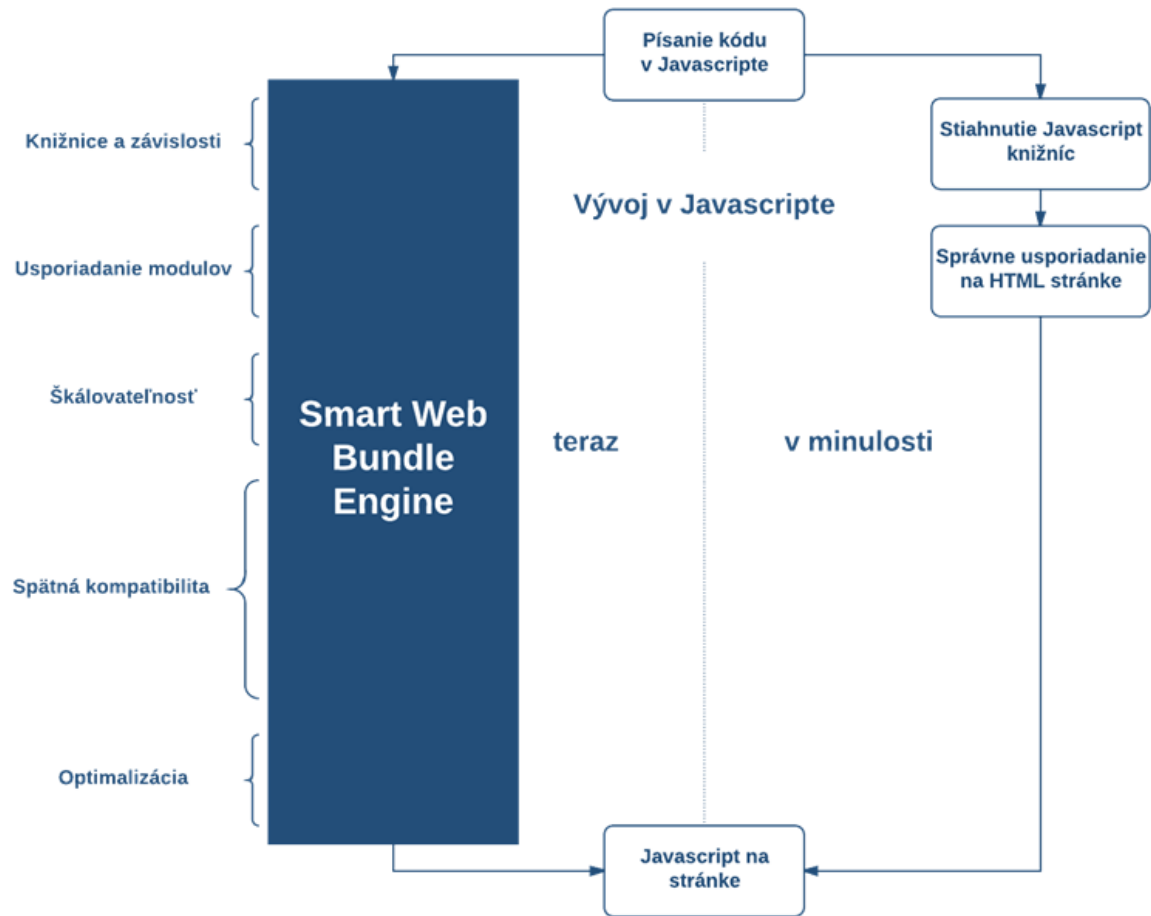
Písanie kódu v Javascripte

Knižnice a závislosti

Stiahnutie Javascript knižníc

Vývoj v Javascripte

Usporiadanie modulov

Správne usporiadanie na HTML stránke

Škálovateľnosť

Smart Web Bundle Engine

teraz

v minulosti

Spätná kompatibilita

Optimalizácia

Javascript na stránke